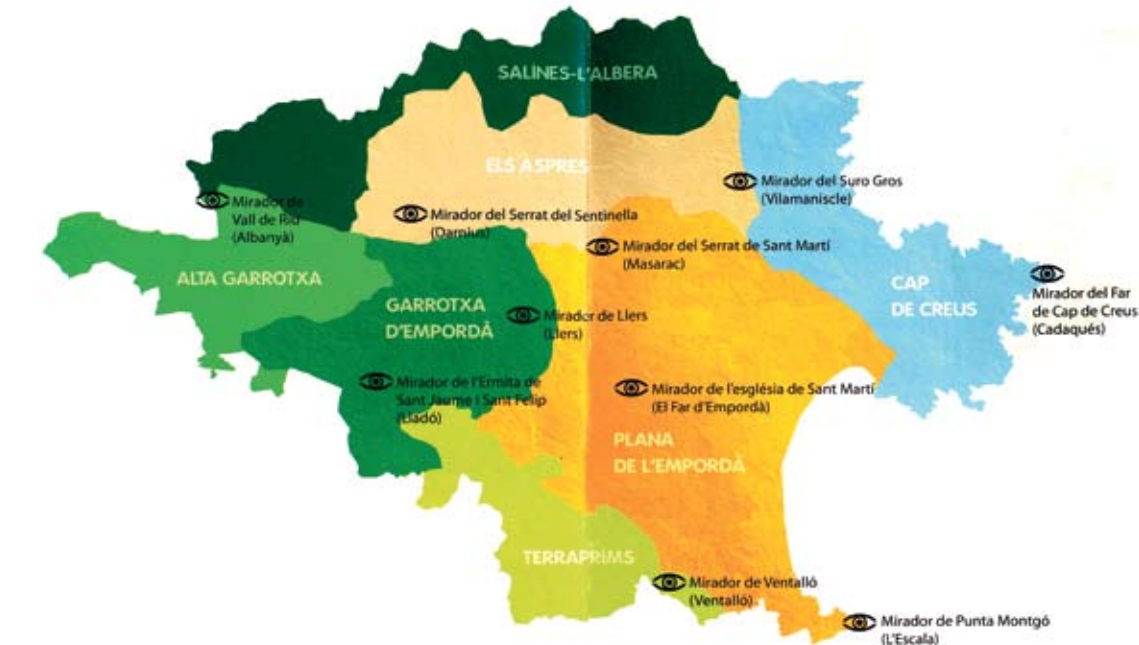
SALINES-L'ALBERA

ELS ASPRES

Mirador de Vall de Riu (Albanyà)

Mirador del Serrat del Sentinella (Darnius)

Mirador del Suro Gros (Vilamaniscle)

Mirador del Serrat de Sant Martí (Masarac)

ALTA GARROTXA

GARROTXA D'EMPORDÀ

Mirador de Llers (Llers)

CAP DE CREUS

Mirador del Far de Cap de Creus (Cadaqués)

Mirador de l'Ermita de Sant Jaume i Sant Felip (Lladó)

Mirador de l'església de Sant Martí (El Far d'Empordà)

PLANA DE L'EMPORDÀ

TERRAPRIMS

Mirador de Ventalló (Ventalló)

Mirador de Punta Montgó (L'Escala)